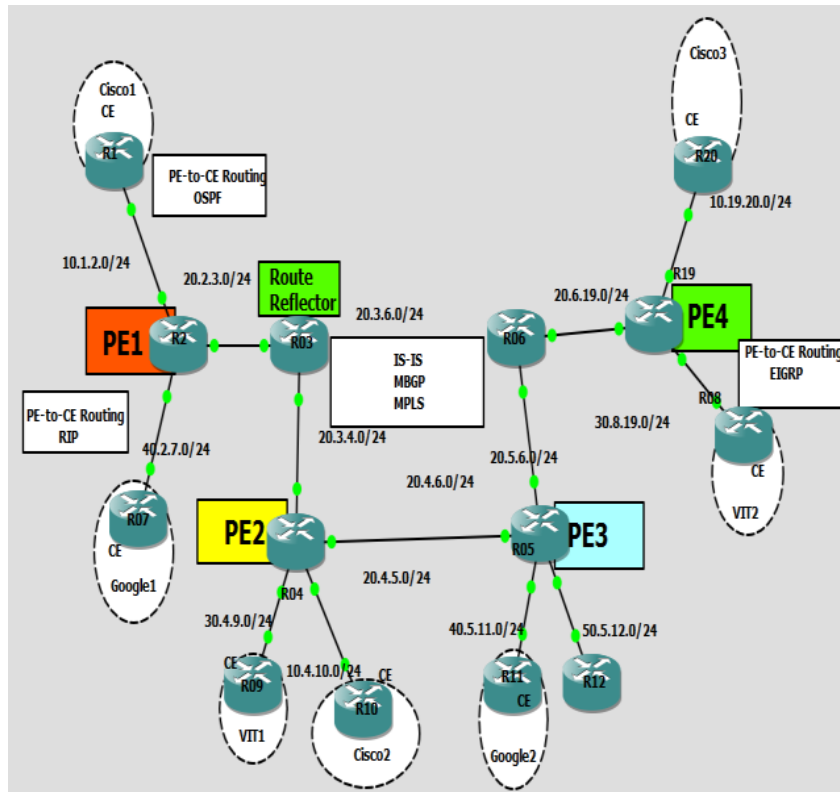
Cisco1
CE
R1
PE-to-CE Routing
OSPF
10.1.2.0/24
20.2.3.0/24
Route Reflector
PE1
R2
R03
20.3.6.0/24
IS-IS
MBGP
MPLS
R06
20.6.19.0/24
R19
PE4
Cisco3
CE
R20
10.19.20.0/24
PE-to-CE Routing
EIGRP
R08
30.8.19.0/24
CE
VIT2
PE-to-CE Routing
RIP
40.2.7.0/24
20.3.4.0/24
20.5.6.0/24
20.4.6.0/24
R07
CE
Google1
PE2
R04
20.4.5.0/24
R05
PE3
30.4.9.0/24
10.4.10.0/24
CE
CE
R09
VIT1
R10
Cisco2
40.5.11.0/24
50.5.12.0/24
R11
CE
Google2
R12